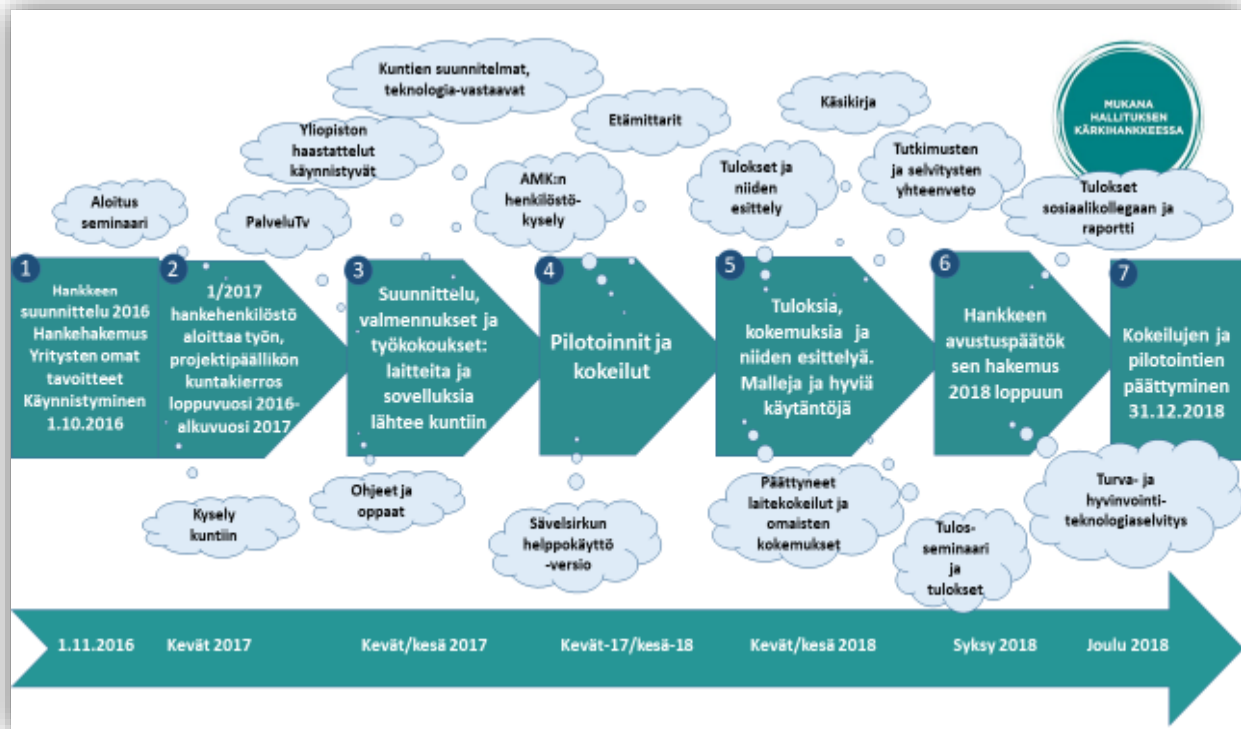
Kuntien suunnitelmat, teknologia-vastaavat

Käsikirja

MUKANA HALLITUKSEN KÄRKIHANKKEESSA

Etämittarit

Yliopiston haastattelut käynnistyvät

Tutkimusten ja selvitysten yhteenveto

Tulokset ja niiden esittely

AMK:n henkilöstö-kysely

Aloitus seminaari

PalveluTv

Tulokset sosiaalikollegaan ja raportti

1 Hankkeen suunnittelu 2016 Hankehakemus Yritysten omat tavoitteet Käynnistyminen 1.10.2016

2 1/2017 hankehenkilöstö aloittaa työn, projektipäällikön kuntakierros loppuvuosi 2016-alkuvuosi 2017

3 Suunnittelu, valmennukset ja työkokoukset: laitteita ja sovelluksia lähtee kuntiin

4 Pilotoinnit ja kokeilut

5 Tuloksia, kokemuksia ja niiden esittelyä. Malleja ja hyviä käytäntöjä

6 Hankkeen avustuspäätöksen hakemus 2018 loppuun

7 Kokeilujen ja pilotointien päättyminen 31.12.2018

Ohjeet ja oppaat

Päättyneet laitekokeilut ja omaisten kokemukset

Turva- ja hyvinvointi-teknologiaselvitys

Kysely kuntiin

Sävelsirkun helppokäyttö -versio

Tulos-seminaari ja tulokset

1.11.2016 Kevät 2017 Kevät/kesä 2017 Kevät-17/kesä-18 Kevät/kesä 2018 Syksy 2018 Joulu 2018